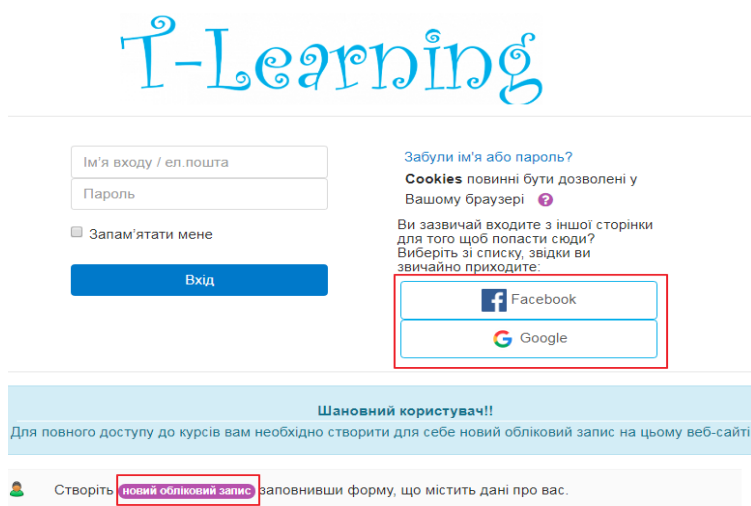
T-Learning

Ім'я входу / ел.пошта

Пароль

Запам'ятати мене

Вхід

Забули ім'я або пароль?

Cookies повинні бути дозволені у Вашому браузері ?

Ви зазвичай входите з іншої сторінки для того щоб попасти сюди? Виберіть зі списку, звідки ви звичайно приходите:

Facebook

Google

Шановний користувач!!

Для повного доступу до курсів вам необхідно створити для себе новий обліковий запис на цьому веб-сайті

Створіть новий обліковий запис заповнивши форму, що містить дані про вас.